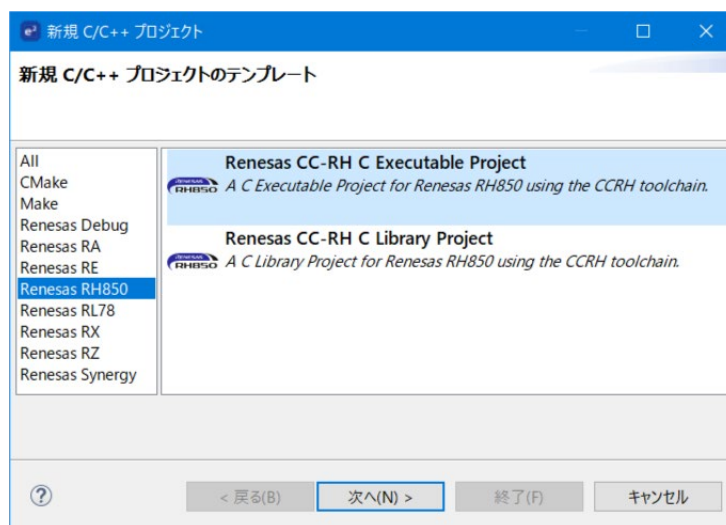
新規 C/C++ プロジェクト

新規 C/C++ プロジェクトのテンプレート

All
CMake
Make
Renesas Debug
Renesas RA
Renesas RE
Renesas RH850
Renesas RL78
Renesas RX
Renesas RZ
Renesas Synergy

Renesas CC-RH C Executable Project
RH850 A C Executable Project for Renesas RH850 using the CCRH toolchain.

Renesas CC-RH C Library Project
RH850 A C Library Project for Renesas RH850 using the CCRH toolchain.

?

< 戻る(B)

次へ(N) >

終了(F)

キャンセル